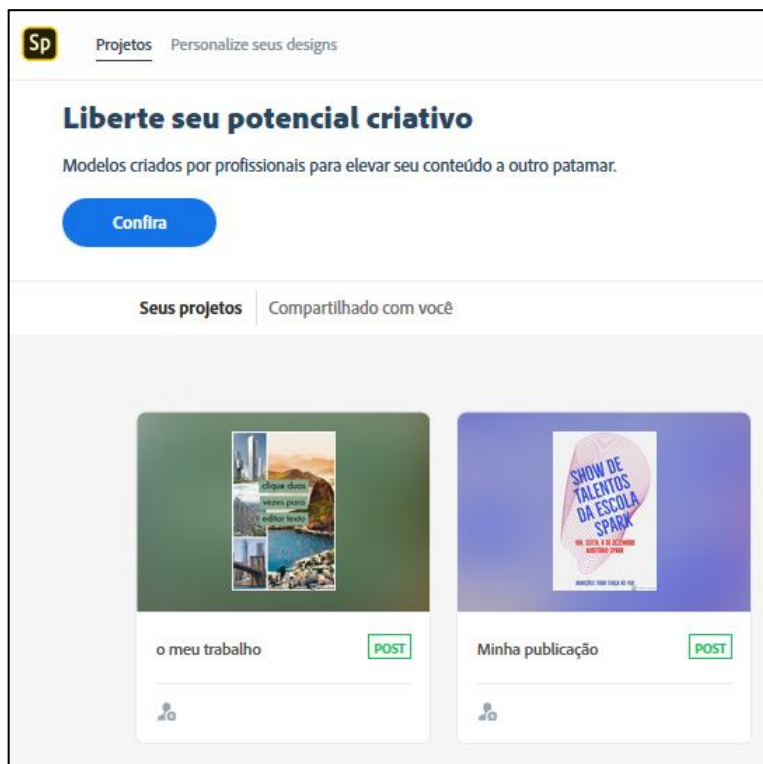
Sp Projetos Personalize seus designs

Liberte seu potencial criativo

Modelos criados por profissionais para elevar seu conteúdo a outro patamar.

Confira

Seus projetos Compartilhado com você

clique duas vezes para editar texto

o meu trabalho POST

SHOW DE TALENTOS DA ESCOLA SPARK

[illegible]

Minha publicação POST